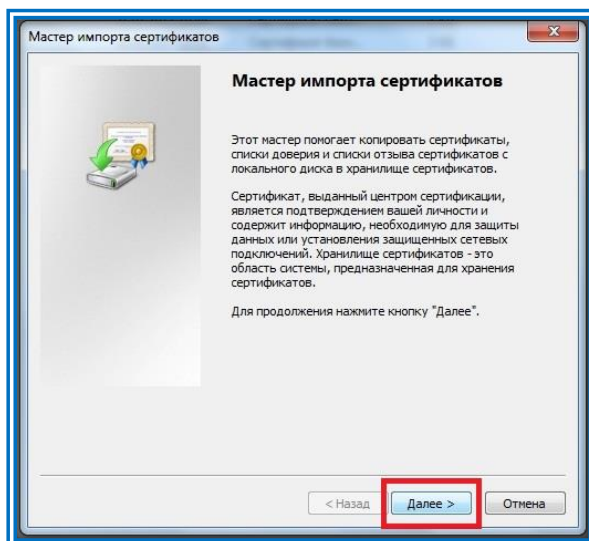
Мастер импорта сертификатов

Мастер импорта сертификатов

Этот мастер помогает копировать сертификаты, списки доверия и списки отзыва сертификатов с локального диска в хранилище сертификатов.

Сертификат, выданный центром сертификации, является подтверждением вашей личности и содержит информацию, необходимую для защиты данных или установления защищенных сетевых подключений. Хранилище сертификатов - это область системы, предназначенная для хранения сертификатов.

Для продолжения нажмите кнопку "Далее".

< Назад
Далее >
Отмена